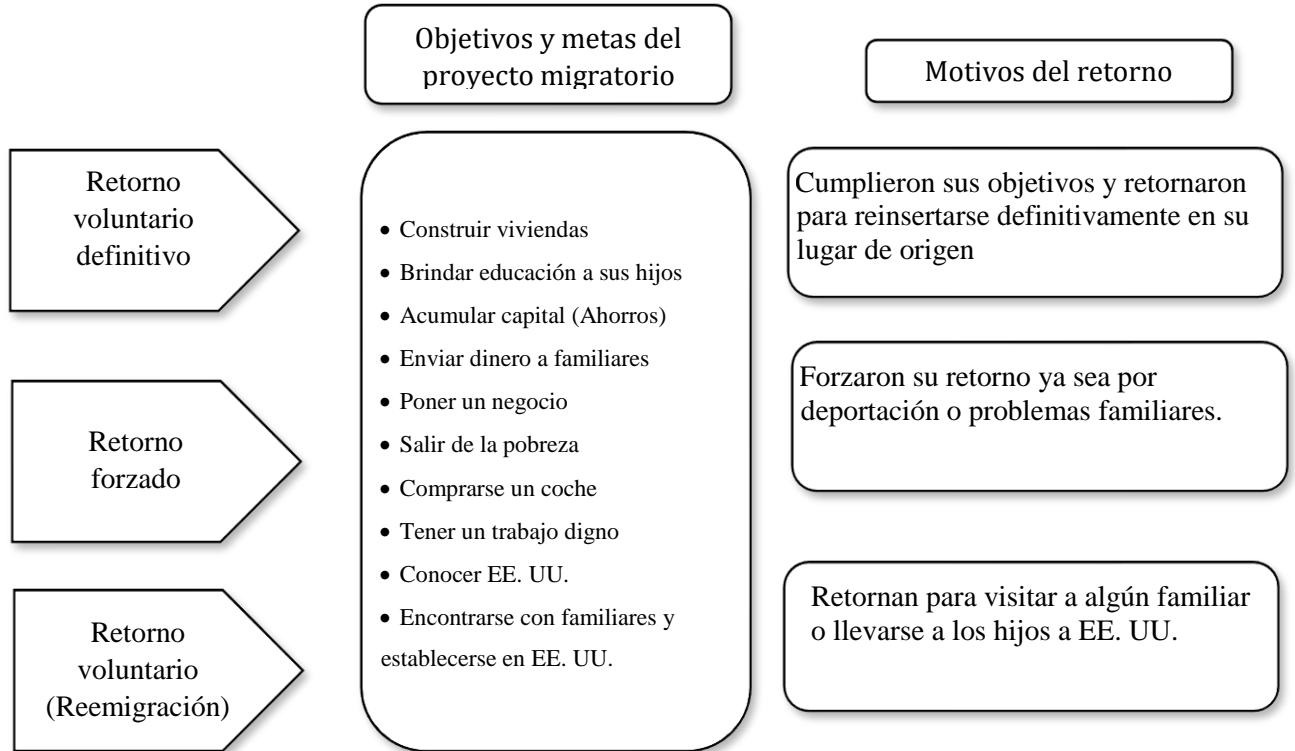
Objetivos y metas del proyecto migratorio

Motivos del retorno

Retorno voluntario definitivo

Retorno forzado

Retorno voluntario (Reemigración)

• Construir viviendas
• Brindar educación a sus hijos
• Acumular capital (Ahorros)
• Enviar dinero a familiares
• Poner un negocio
• Salir de la pobreza
• Comprarse un coche
• Tener un trabajo digno
• Conocer EE. UU.
• Encontrarse con familiares y establecerse en EE. UU.

Cumplieron sus objetivos y retornaron para reinsertarse definitivamente en su lugar de origen

Forzaron su retorno ya sea por deportación o problemas familiares.

Retornan para visitar a algún familiar o llevarse a los hijos a EE. UU.